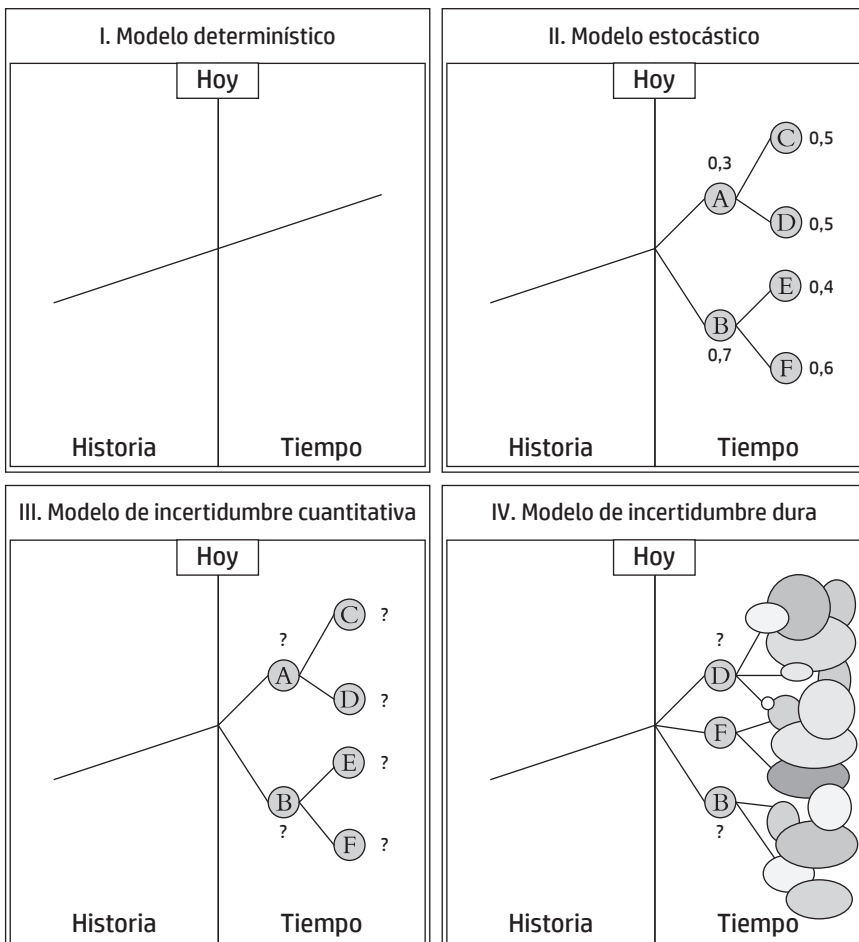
I. Modelo determinístico

Hoy

Historia

Tiempo

II. Modelo estocástico

Hoy

0,3

A

C

0,5

D

0,5

B

0,7

E

0,4

F

0,6

Historia

Tiempo

III. Modelo de incertidumbre cuantitativa

Hoy

?

A

C

?

D

?

B

?

E

?

F

?

Historia

Tiempo

IV. Modelo de incertidumbre dura

Hoy

?

D

F

B

?

Historia

Tiempo